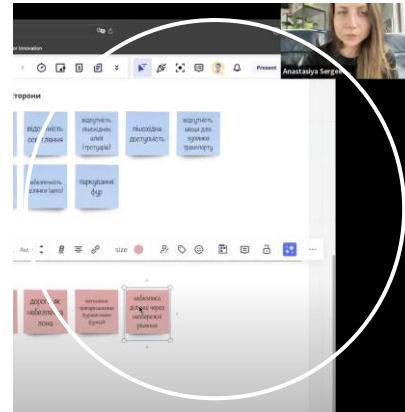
or Innovation

Present

Anastasiya Serge

сторони

відсутність освітлення

відсутність пішохідних алей (тротуарів)

пішохідна доступність

відсутність місця для зупинки транспорту

забезпечення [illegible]

паркування фур

size

дорога без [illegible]

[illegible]

небезпека доступу через несправжні рівня